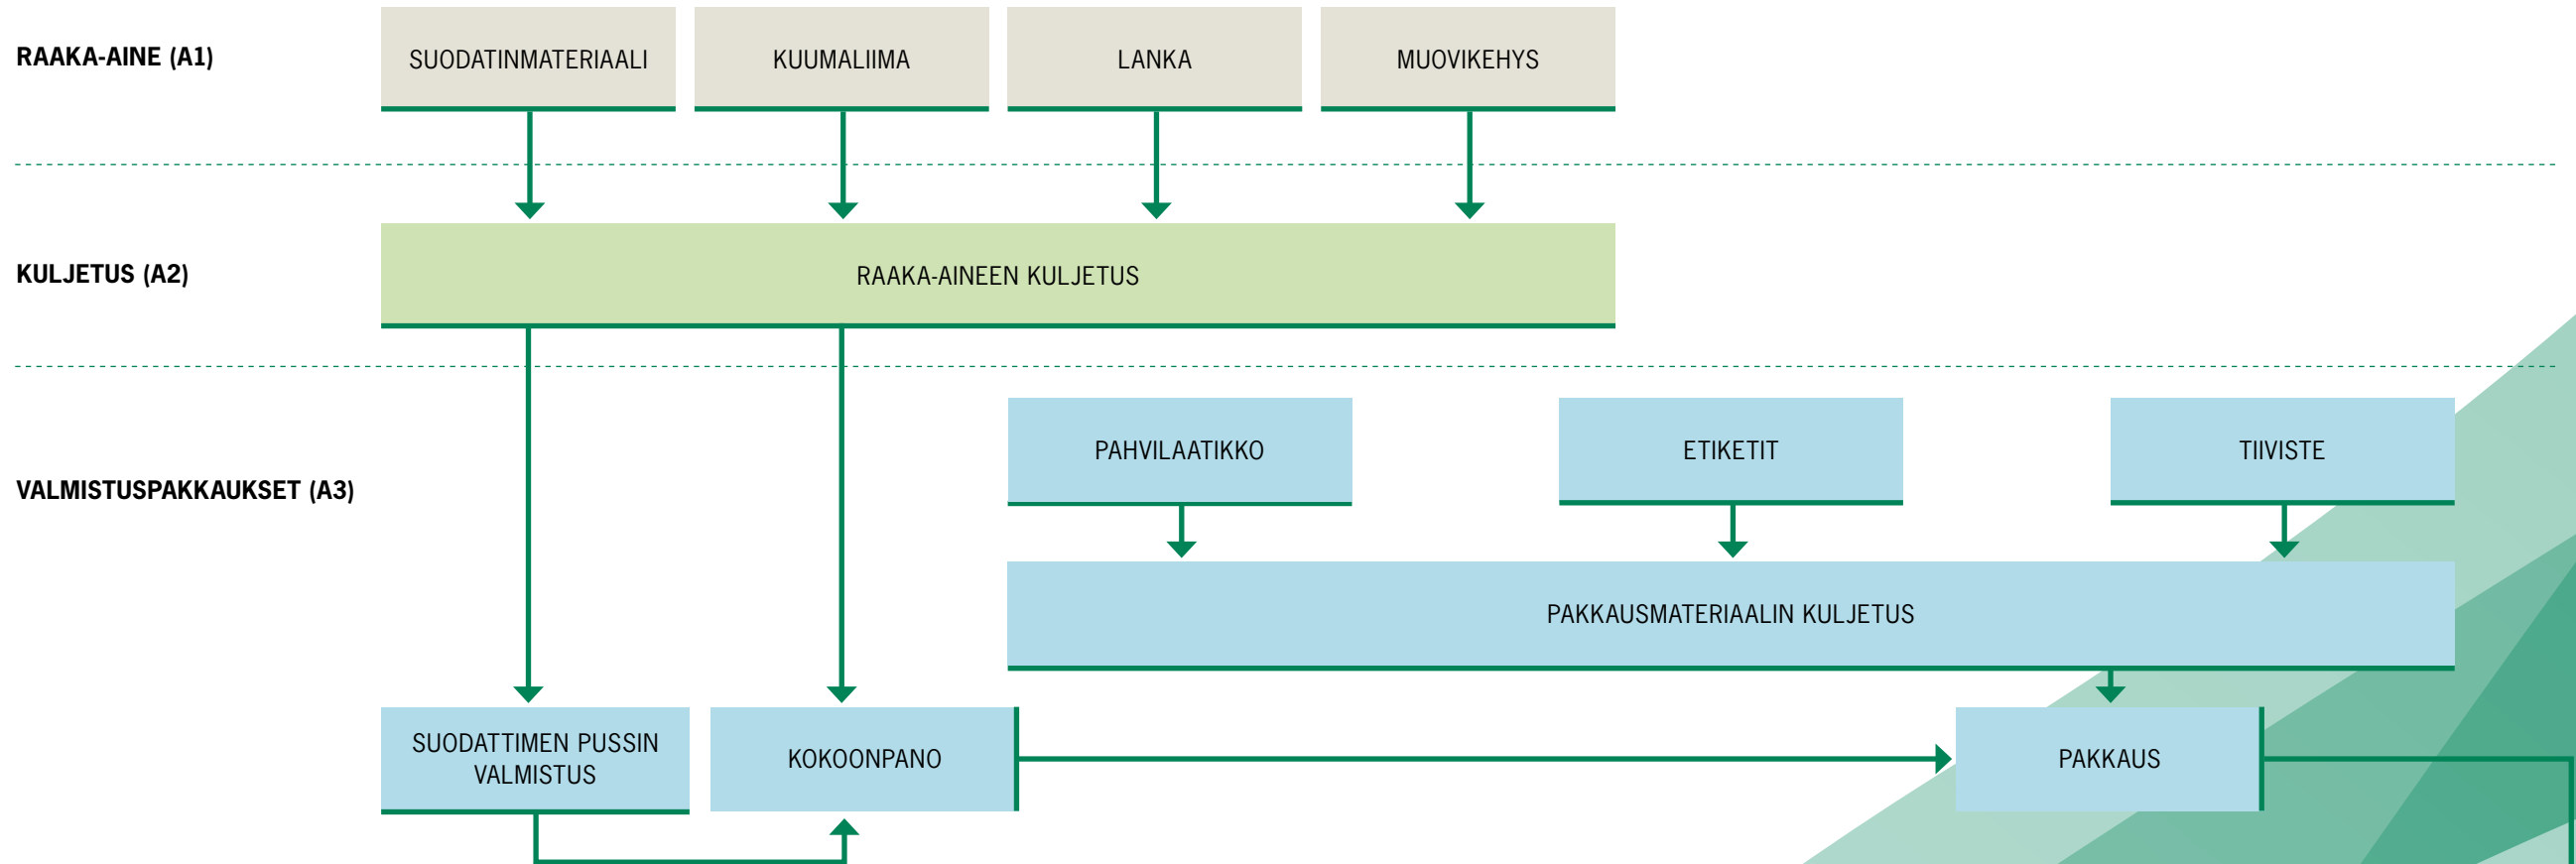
RAAKA-AINE (A1)

SUODATINMATERIAALI

KUUMALIIMA

LANKA

MUOVIKEHYS

KULJETUS (A2)

RAAKA-AINEEN KULJETUS

VALMISTUSPAKKAUKSET (A3)

PAHVILAATIKKO

ETIKETIT

TIIVISTE

PAKKAUSMATERIAALIN KULJETUS

SUODATTIMEN PUSSIN VALMISTUS

KOKOONPANO

PAKKAUS